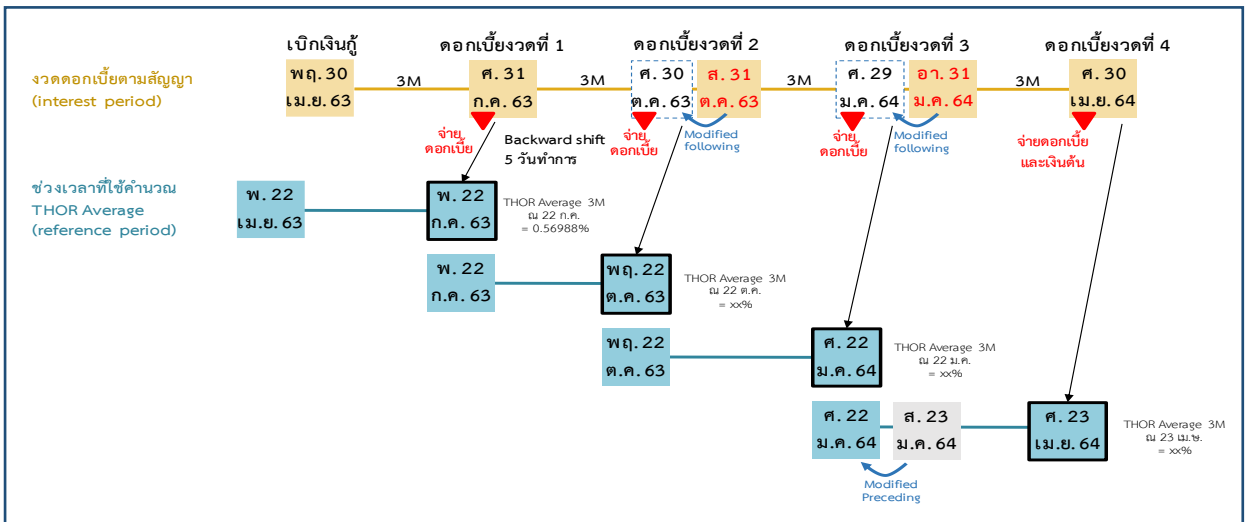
เบิกเงินกู้ ดอกเบี้ยงวดที่ 1 ดอกเบี้ยงวดที่ 2 ดอกเบี้ยงวดที่ 3 ดอกเบี้ยงวดที่ 4

งวดดอกเบี้ยตามสัญญา
(interest period)

พฤ. 30 เม.ย. 63
3M
ศ. 31 ก.ค. 63
3M
ศ. 30 ต.ค. 63
ส. 31 ต.ค. 63
3M
ศ. 29 ม.ค. 64
อา. 31 ม.ค. 64
3M
ศ. 30 เม.ย. 64

จ่ายดอกเบี้ย
Backward shift 5 วันทำการ
จ่ายดอกเบี้ย
Modified following
จ่ายดอกเบี้ย
Modified following
จ่ายดอกเบี้ยและเงินต้น

ช่วงเวลาที่ใช้คำนวณ
THOR Average
(reference period)

พ. 22 เม.ย. 63
พ. 22 ก.ค. 63
THOR Average 3M
ณ 22 ก.ค.
= 0.56988%

พ. 22 ก.ค. 63
พฤ. 22 ต.ค. 63
THOR Average 3M
ณ 22 ต.ค.
= xx%

พฤ. 22 ต.ค. 63
ศ. 22 ม.ค. 64
THOR Average 3M
ณ 22 ม.ค.
= xx%

ศ. 22 ม.ค. 64
ส. 23 ม.ค. 64
ศ. 23 เม.ย. 64
THOR Average 3M
ณ 23 เม.ษ.
= xx%

Modified Preceding